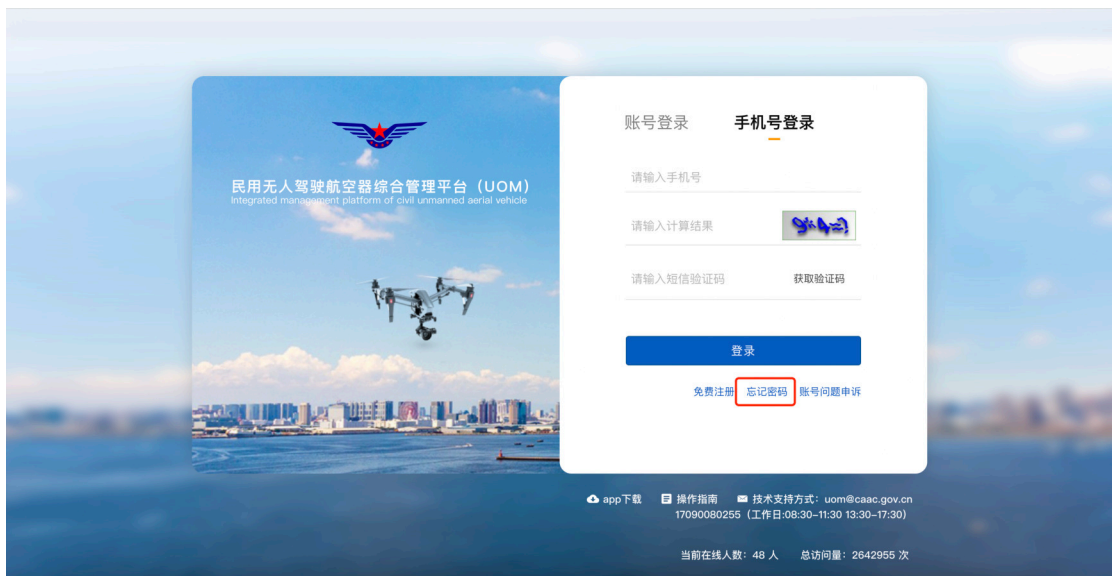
民用无人驾驶航空器综合管理平台（UOM）
Integrated management platform of civil unmanned aerial vehicle

账号登录 手机号登录

请输入手机号

请输入计算结果 9+4=?

请输入短信验证码 获取验证码

登录

免费注册 忘记密码 账号问题申诉

app下载 操作指南 技术支持方式：uom@caac.gov.cn 17090080255（工作日:08:30-11:30 13:30-17:30）

当前在线人数：48 人 总访问量：2642955 次